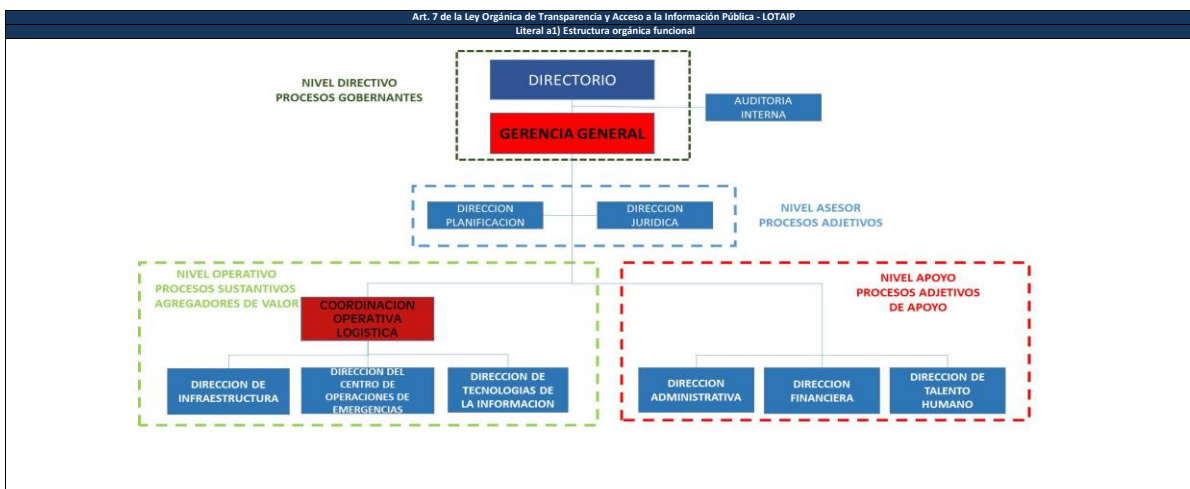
Art. 7 de la Ley Orgánica de Transparencia y Acceso a la Información Pública - LOTAIP
Literal a1) Estructura orgánica funcional

NIVEL DIRECTIVO
PROCESOS GOBERNANTES

DIRECTORIO

AUDITORIA INTERNA

GERENCIA GENERAL

DIRECCION PLANIFICACION

DIRECCION JURIDICA

NIVEL ASESOR
PROCESOS ADJETIVOS

NIVEL OPERATIVO
PROCESOS SUSTANTIVOS
AGREGADORES DE VALOR

COORDINACION OPERATIVA LOGISTICA

NIVEL APOYO
PROCESOS ADJETIVOS
DE APOYO

DIRECCION DE INFRAESTRUCTURA

DIRECCION DEL CENTRO DE OPERACIONES DE EMERGENCIAS

DIRECCION DE TECNOLOGIAS DE LA INFORMACION

DIRECCION ADMINISTRATIVA

DIRECCION FINANCIERA

DIRECCION DE TALENTO HUMANO